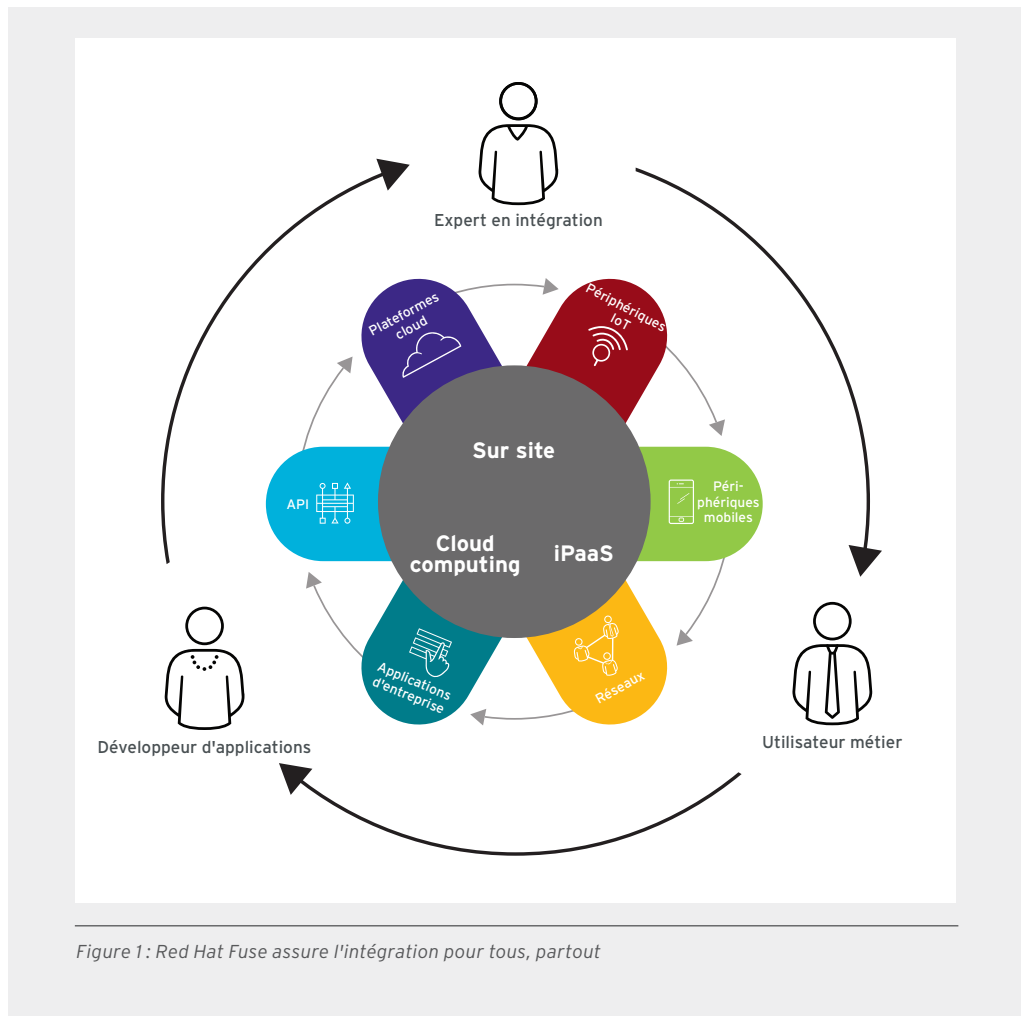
Expert en intégration

Plateformes cloud

Périphériques IoT

Sur site

API

Périphériques mobiles

Cloud computing

iPaaS

Applications d'entreprise

Réseaux

Développeur d'applications

Utilisateur métier

Figure 1 : Red Hat Fuse assure l'intégration pour tous, partout